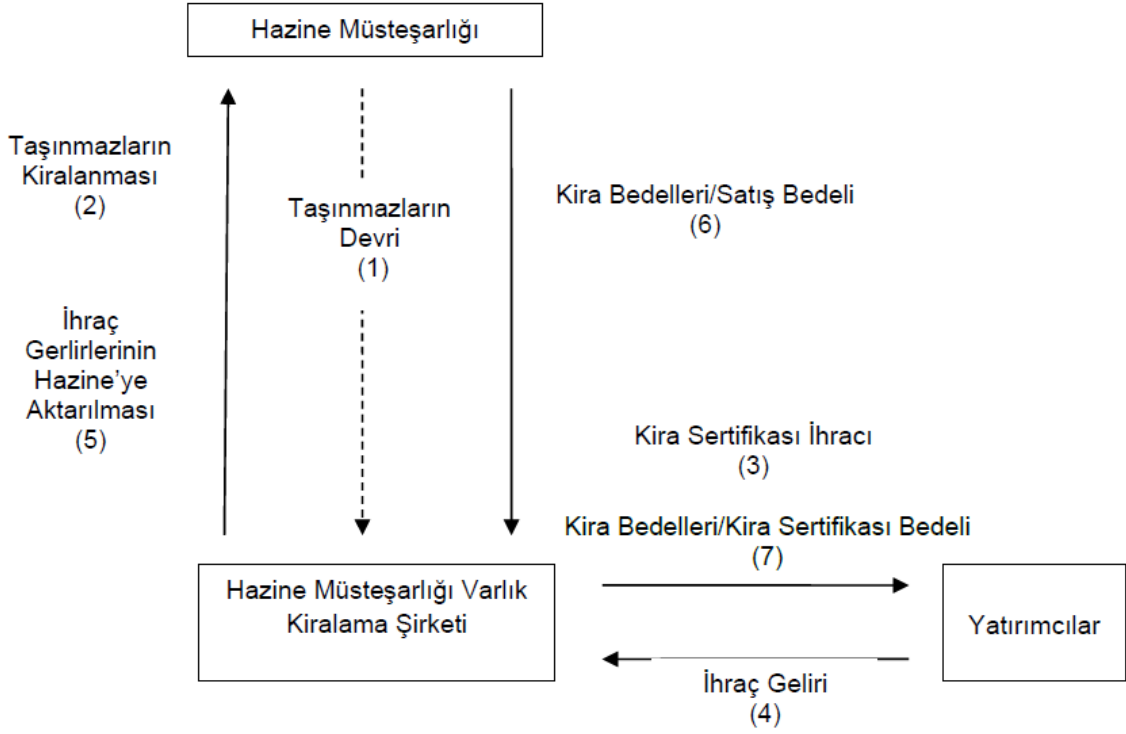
Hazine Müsteşarlığı

Taşınmazların Kiralanması (2)

Taşınmazların Devri (1)

Kira Bedelleri/Satış Bedeli (6)

İhraç Gerlirlerinin Hazine'ye Aktarılması (5)

Kira Sertifikası İhracı (3)

Kira Bedelleri/Kira Sertifikası Bedeli (7)

Hazine Müsteşarlığı Varlık Kiralama Şirketi

Yatırımcılar

İhraç Geliri (4)